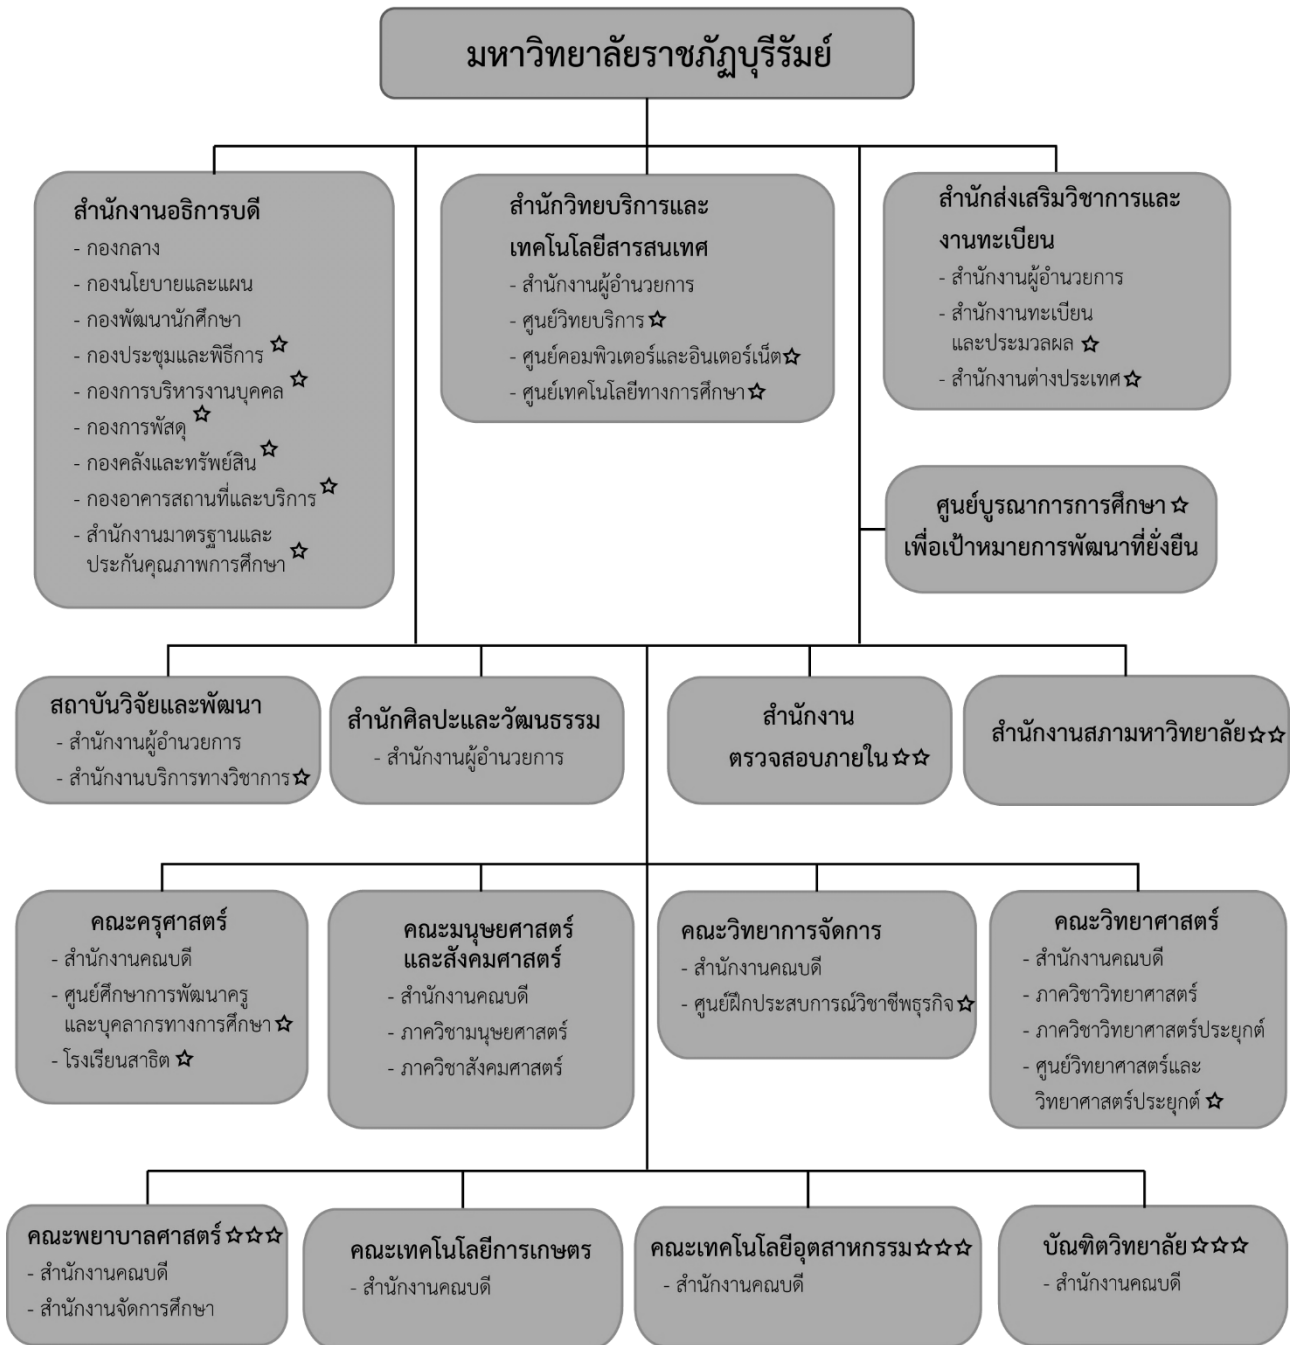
มหาวิทยาลัยราชภัฏบุรีรัมย์

สำนักงานอธิการบดี
- กองกลาง
- กองนโยบายและแผน
- กองพัฒนานักศึกษา
- กองประชุมและพิธีการ ☆
- กองการบริหารงานบุคคล ☆
- กองการพัสดุ ☆
- กองคลังและทรัพย์สิน ☆
- กองอาคารสถานที่และบริการ ☆
- สำนักงานมาตรฐานและประกันคุณภาพการศึกษา ☆

สำนักวิทยบริการและเทคโนโลยีสารสนเทศ
- สำนักงานผู้อำนวยการ
- ศูนย์วิทยบริการ ☆
- ศูนย์คอมพิวเตอร์และอินเตอร์เน็ต ☆
- ศูนย์เทคโนโลยีทางการศึกษา ☆

สำนักส่งเสริมวิชาการและงานทะเบียน
- สำนักงานผู้อำนวยการ
- สำนักงานทะเบียนและประมวลผล ☆
- สำนักงานต่างประเทศ ☆

ศูนย์บูรณาการการศึกษา ☆ เพื่อเป้าหมายการพัฒนาที่ยั่งยืน

สถาบันวิจัยและพัฒนา
- สำนักงานผู้อำนวยการ
- สำนักงานบริการทางวิชาการ ☆

สำนักศิลปะและวัฒนธรรม
- สำนักงานผู้อำนวยการ

สำนักงานตรวจสอบภายใน ☆☆

สำนักงานสภามหาวิทยาลัย ☆☆

คณะครุศาสตร์
- สำนักงานคณบดี
- ศูนย์ศึกษาการพัฒนาครูและบุคลากรทางการศึกษา ☆
- โรงเรียนสาธิต ☆

คณะมนุษยศาสตร์และสังคมศาสตร์
- สำนักงานคณบดี
- ภาควิชามนุษยศาสตร์
- ภาควิชาสังคมศาสตร์

คณะวิทยาการจัดการ
- สำนักงานคณบดี
- ศูนย์ฝึกประสบการณ์วิชาชีพธุรกิจ ☆

คณะวิทยาศาสตร์
- สำนักงานคณบดี
- ภาควิชาวิทยาศาสตร์
- ภาควิชาวิทยาศาสตร์ประยุกต์
- ศูนย์วิทยาศาสตร์และวิทยาศาสตร์ประยุกต์ ☆

คณะพยาบาลศาสตร์ ☆☆☆
- สำนักงานคณบดี
- สำนักงานจัดการศึกษา

คณะเทคโนโลยีการเกษตร
- สำนักงานคณบดี

คณะเทคโนโลยีอุตสาหกรรม ☆☆☆
- สำนักงานคณบดี

บัณฑิตวิทยาลัย ☆☆☆
- สำนักงานคณบดี